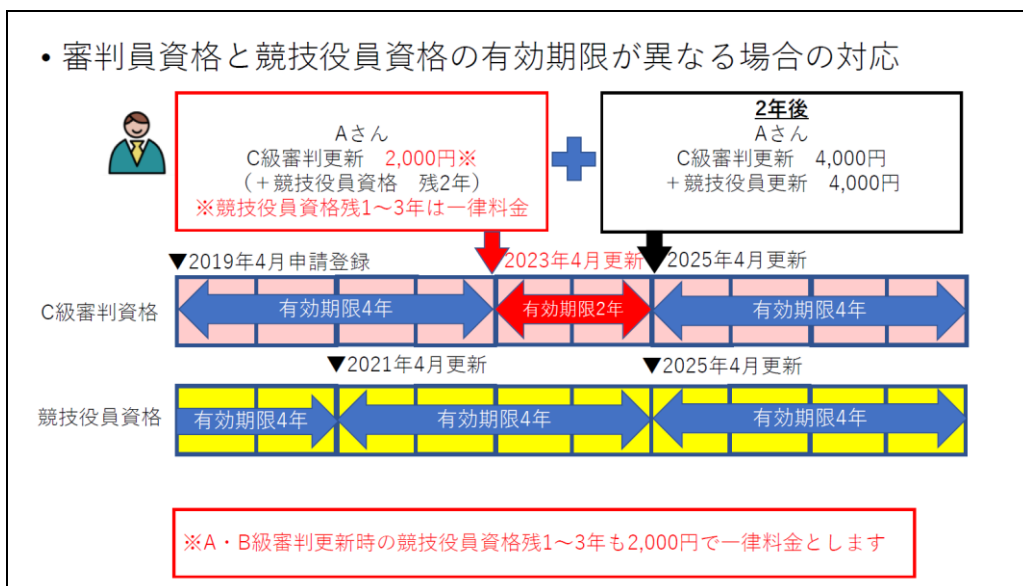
• 審判員資格と競技役員資格の有効期限が異なる場合の対応

Aさん
C級審判更新　2,000円※
（＋競技役員資格　残2年）
※競技役員資格残1～3年は一律料金

2年後
Aさん
C級審判更新　4,000円
＋競技役員更新　4,000円

▼2019年4月申請登録
2023年4月更新
▼2025年4月更新

C級審判資格
有効期限4年
有効期限2年
有効期限4年

▼2021年4月更新
▼2025年4月更新

競技役員資格
有効期限4年
有効期限4年
有効期限4年

※A・B級審判更新時の競技役員資格残1～3年も2,000円で一律料金とします